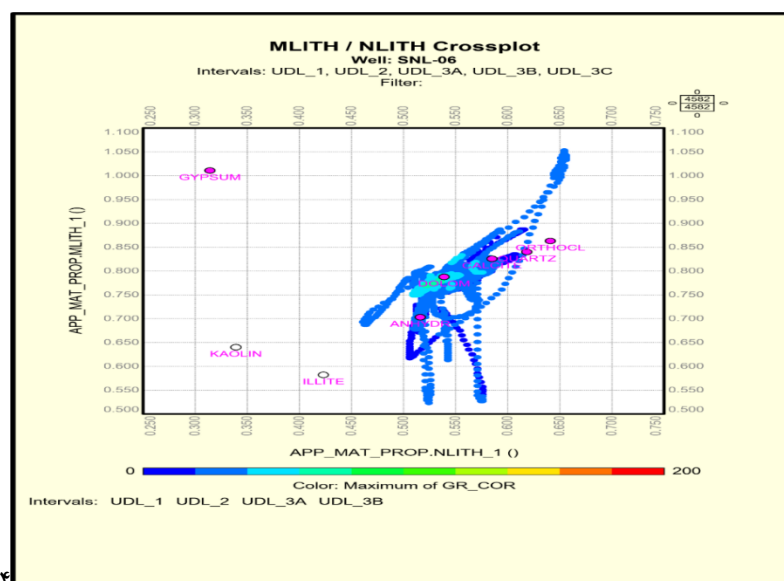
MLITH / NLITH Crossplot
Well: SNL-06
Intervals: UDL_1, UDL_2, UDL_3A, UDL_3B, UDL_3C
Filter:

0
4582
4582
0

0.250 0.300 0.350 0.400 0.450 0.500 0.550 0.600 0.650 0.700 0.750

1.100 1.050 1.000 0.950 0.900 0.850 0.800 0.750 0.700 0.650 0.600 0.550 0.500

1.100 1.050 1.000 0.950 0.900 0.850 0.800 0.750 0.700 0.650 0.600 0.550 0.500

APP_MAT_PROP.MLITH_1 ()

GYPSUM
ORTHOCL
QUARTZ
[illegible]
DOLOM
ANHYDR
KAOLIN
ILLITE

0.250 0.300 0.350 0.400 0.450 0.500 0.550 0.600 0.650 0.700 0.750

APP_MAT_PROP.NLITH_1 ()

0
200
Color: Maximum of GR_COR
Intervals: UDL_1 UDL_2 UDL_3A UDL_3B